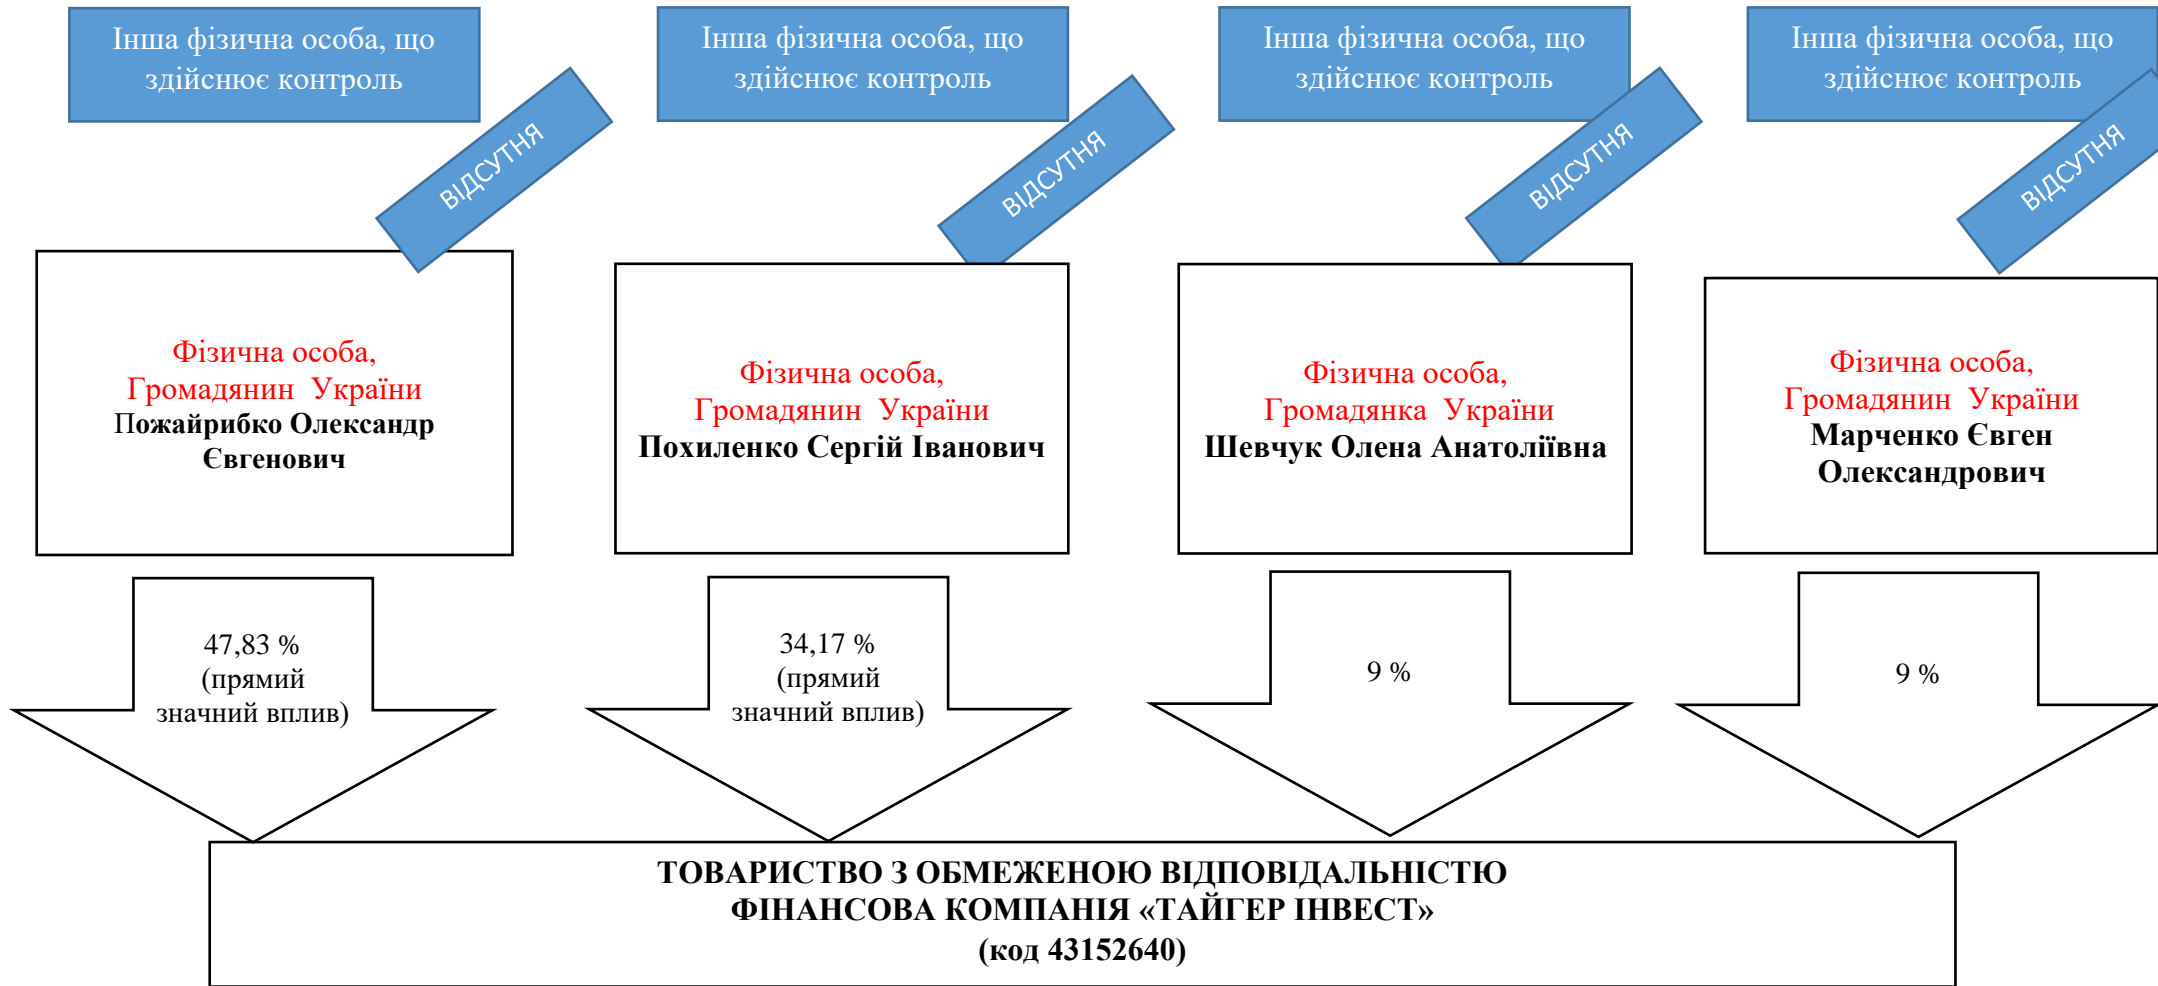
Інша фізична особа, що здійснює контроль

ВІДСУТНЯ

Фізична особа, Громадянин України Пожайрибко Олександр Євгенович

47,83 % (прямий значний вплив)

Інша фізична особа, що здійснює контроль

ВІДСУТНЯ

Фізична особа, Громадянин України Похиленко Сергій Іванович

34,17 % (прямий значний вплив)

Інша фізична особа, що здійснює контроль

ВІДСУТНЯ

Фізична особа, Громадянка України Шевчук Олена Анатоліївна

9 %

Інша фізична особа, що здійснює контроль

ВІДСУТНЯ

Фізична особа, Громадянин України Марченко Євген Олександрович

9 %

ТОВАРИСТВО З ОБМЕЖЕНОЮ ВІДПОВІДАЛЬНІСТЮ ФІНАНСОВА КОМПАНІЯ «ТАЙГЕР ІНВЕСТ» (код 43152640)